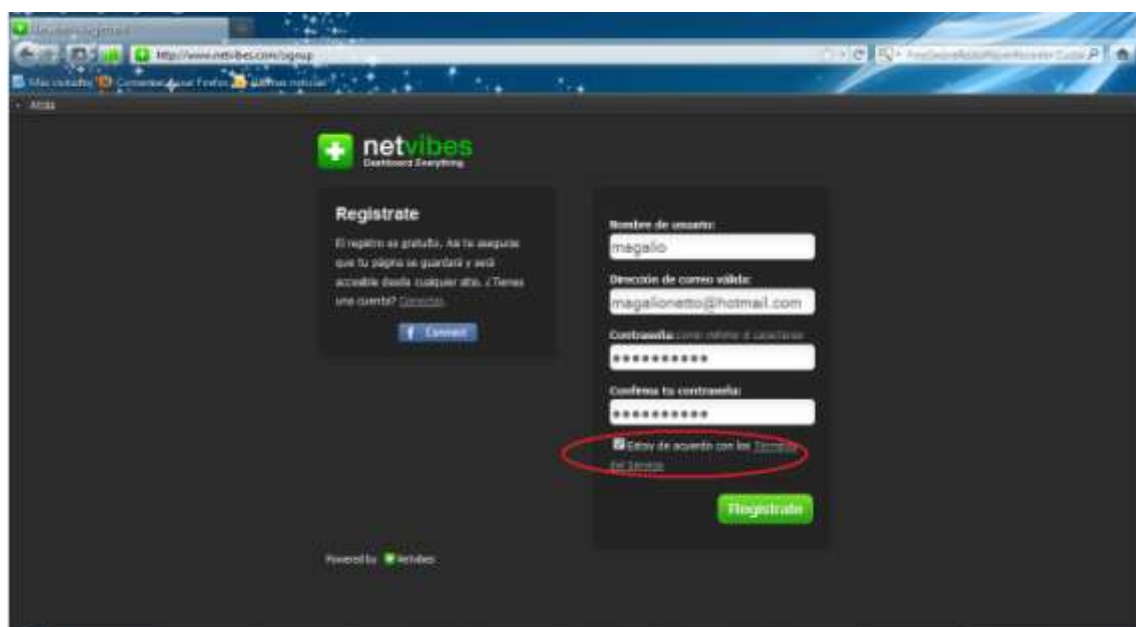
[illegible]

http://www.netvibes.com/signup

Más visitados Comenzar a usar Firefox Últimas noticias

Ayuda

netvibes
Dashboard Everything

Registrate

El registro es gratuito. Así te aseguras que tu página se guardará y será accesible desde cualquier sitio. ¿Tienes una cuenta? Conectar.

Connect

Nombre de usuario:
magalio

Dirección de correo válida:
magalionetto@hotmail.com

Contraseña: como mínimo 6 caracteres
••••••••••

Confirma tu contraseña:
••••••••••

Estoy de acuerdo con los Términos del Servicio

Registrate

Powered by netvibes